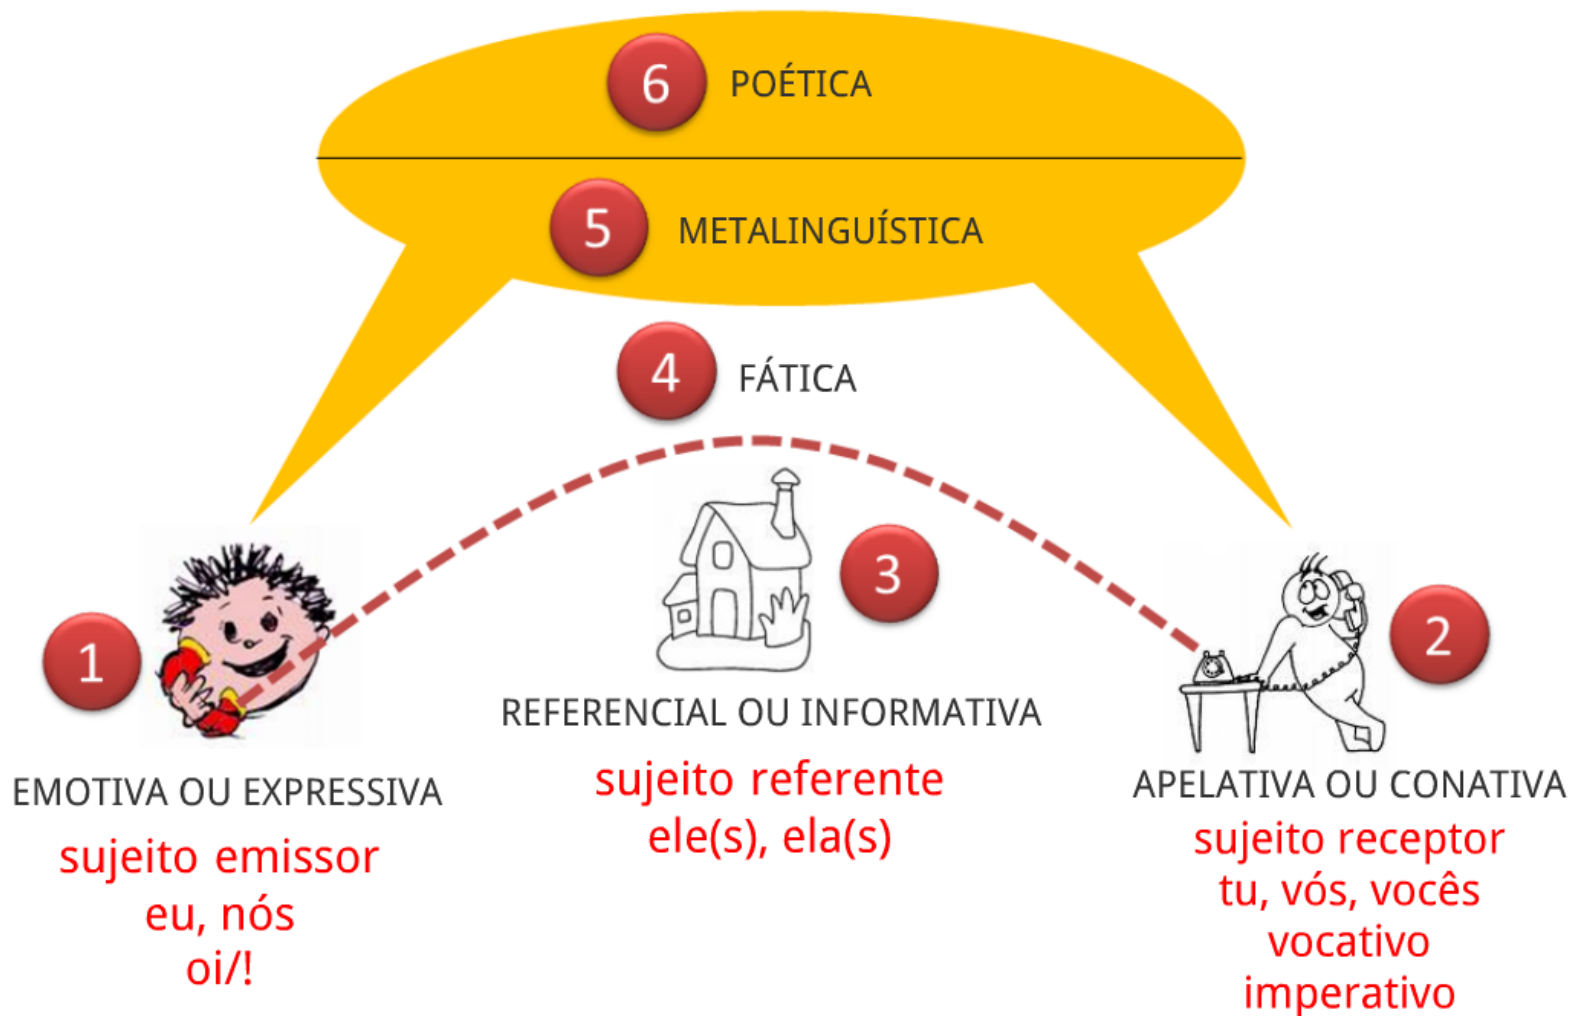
6 POÉTICA

5 METALINGUÍSTICA

4 FÁTICA

3

REFERENCIAL OU INFORMATIVA
sujeito referente
ele(s), ela(s)

1

EMOTIVA OU EXPRESSIVA
sujeito emissor
eu, nós
oi/!

2

APELATIVA OU CONATIVA
sujeito receptor
tu, vós, vocês
vocativo
imperativo